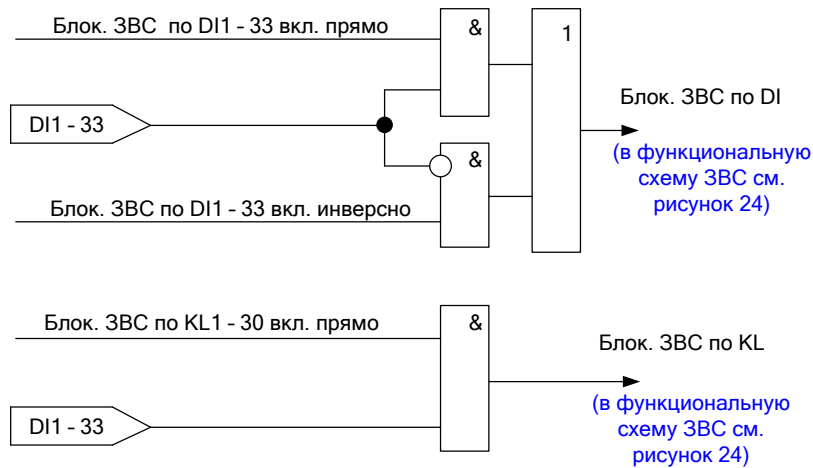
Блок. ЗВС по DI1 - 33 вкл. прямо

&

1

DI1 - 33

Блок. ЗВС по DI

(в функциональную схему ЗВС см. рисунок 24)

&

Блок. ЗВС по DI1 - 33 вкл. инверсно

Блок. ЗВС по KL1 - 30 вкл. прямо

&

Блок. ЗВС по KL

DI1 - 33

(в функциональную схему ЗВС см. рисунок 24)